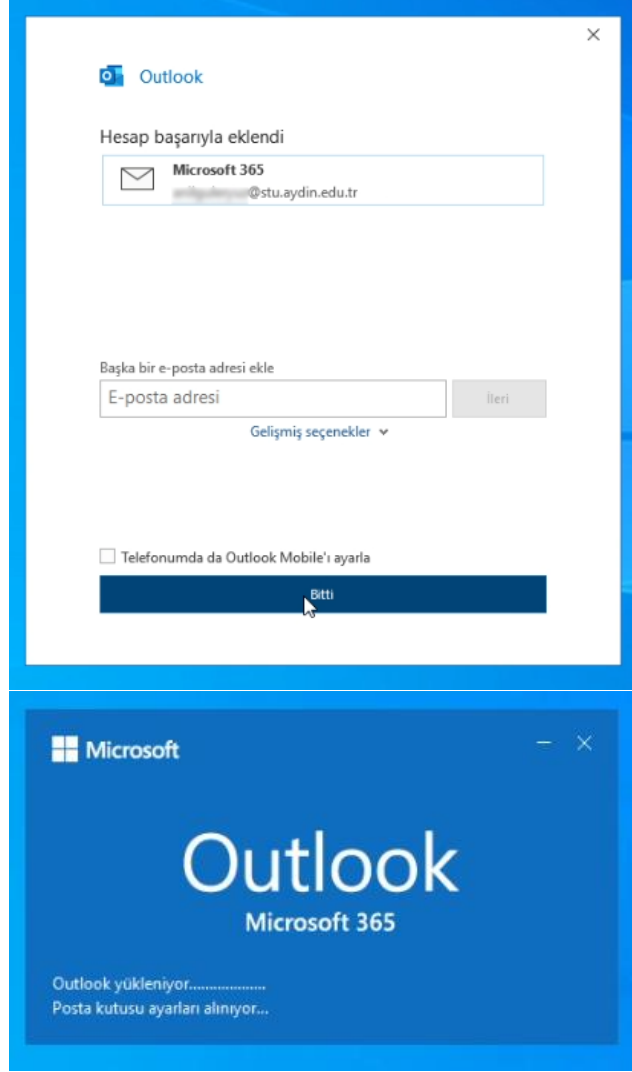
×

Outlook

Hesap başarıyla eklendi

Microsoft 365
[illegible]@stu.aydin.edu.tr

Başka bir e-posta adresi ekle

E-posta adresi

İleri

Gelişmiş seçenekler

Telefonumda da Outlook Mobile'ı ayarla

Bitti

Microsoft

– ×

Outlook
Microsoft 365

Outlook yükleniyor..................
Posta kutusu ayarları alınıyor...